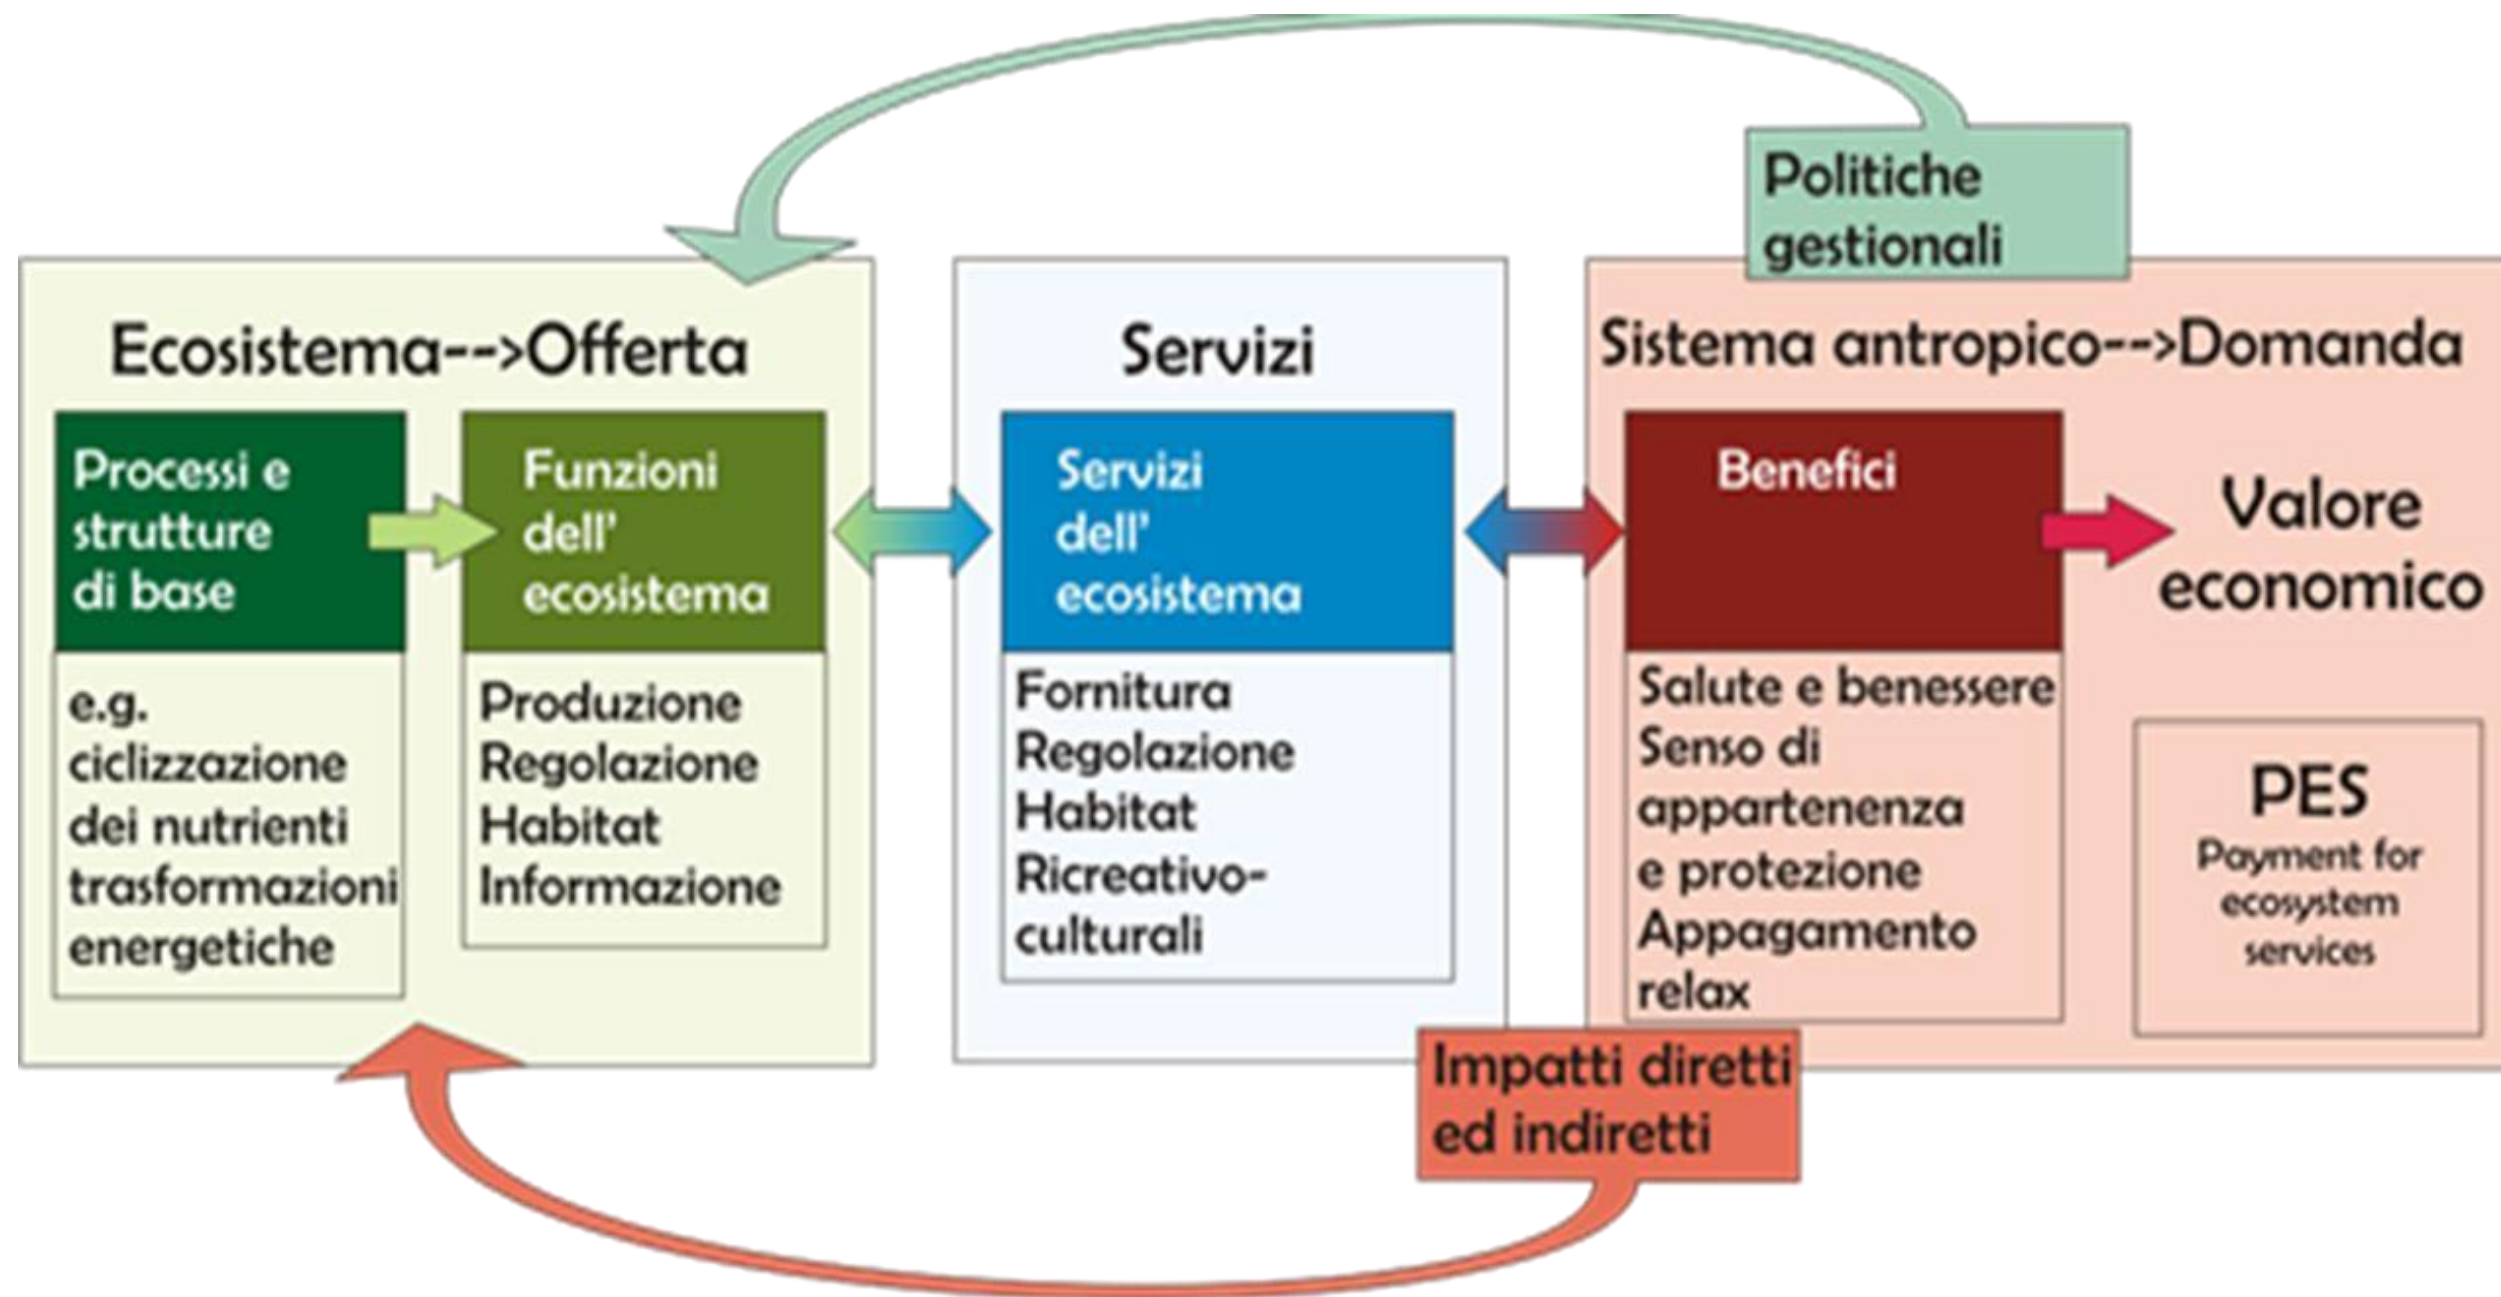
Politiche gestionali

Ecosistema-->Offerta

Processi e strutture di base

e.g. ciclizzazione dei nutrienti trasformazioni energetiche

Funzioni dell' ecosistema

Produzione
Regolazione
Habitat
Informazione

Servizi

Servizi dell' ecosistema

Fornitura
Regolazione
Habitat
Ricreativo-culturali

Sistema antropico-->Domanda

Benefici

Salute e benessere
Senso di appartenenza e protezione
Appagamento relax

Valore economico

PES
Payment for ecosystem services

Impatti diretti ed indiretti